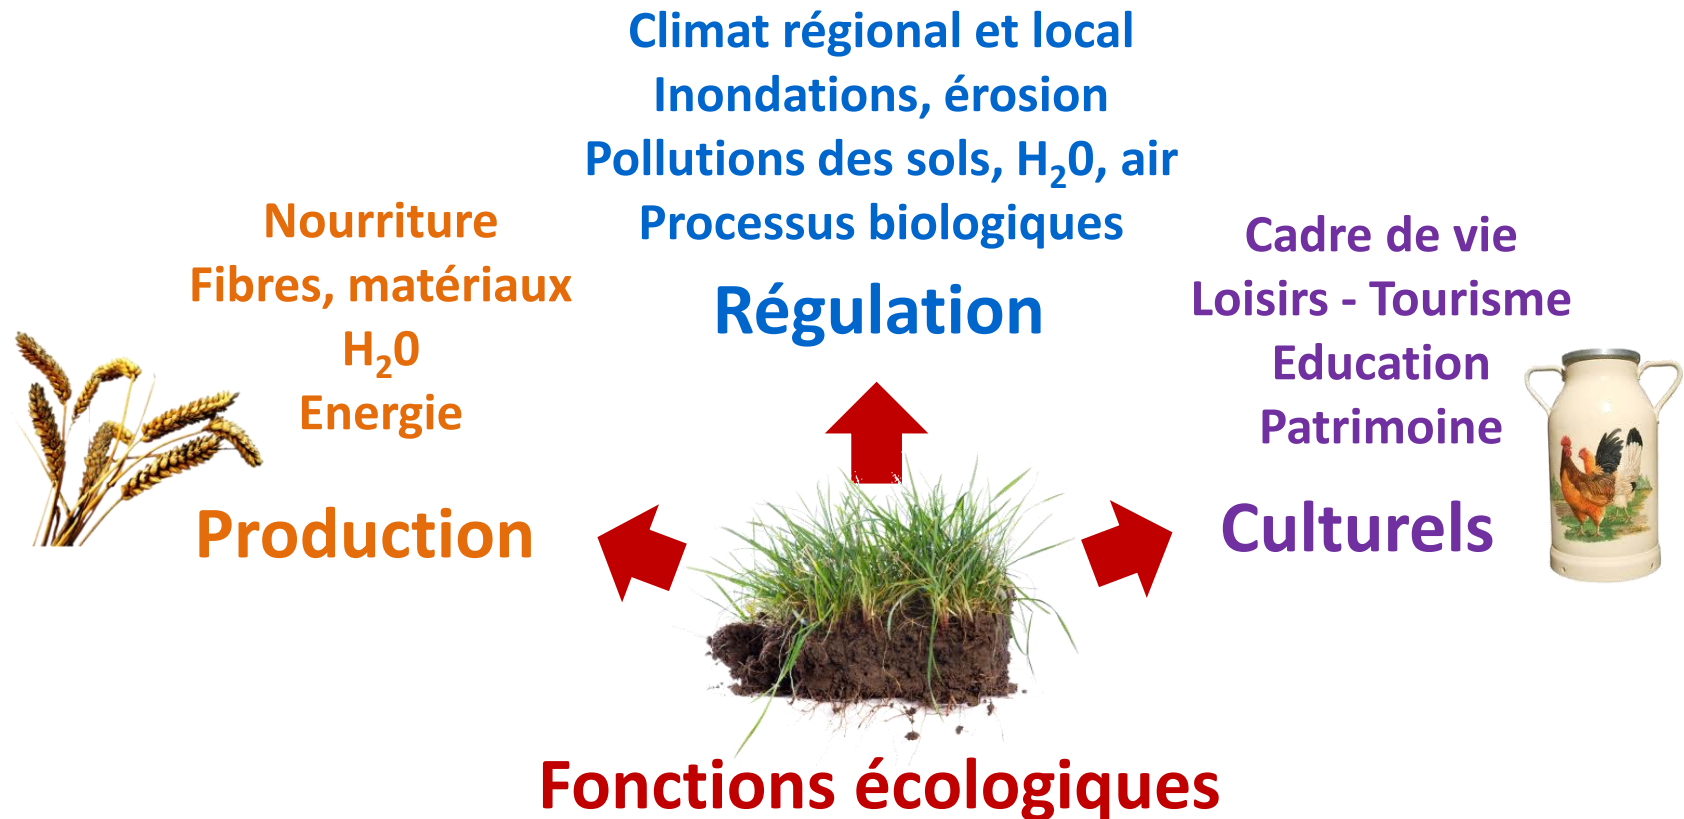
Climat régional et local
Inondations, érosion
Pollutions des sols, $H_20$, air
Processus biologiques

Régulation

Nourriture
Fibres, matériaux
$H_20$
Energie

Production

Cadre de vie
Loisirs - Tourisme
Education
Patrimoine

Culturels

Fonctions écologiques